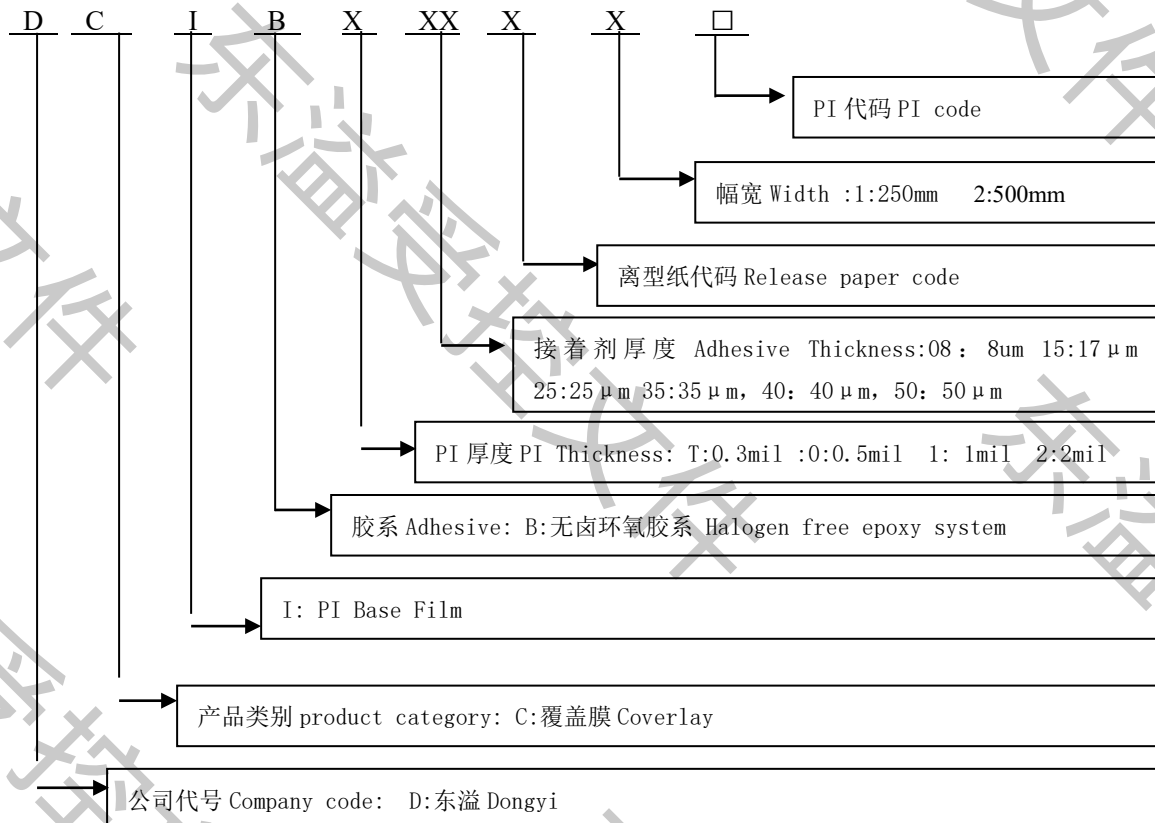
D C I B X XX X X □

PI 代码 PI code

幅宽 Width :1:250mm 2:500mm

离型纸代码 Release paper code

接着剂厚度 Adhesive Thickness:08：8um 15:17μm 25:25μm 35:35μm，40：40μm，50：50μm

PI 厚度 PI Thickness: T:0.3mil :0:0.5mil 1: 1mil 2:2mil

胶系 Adhesive: B:无卤环氧胶系 Halogen free epoxy system

I: PI Base Film

产品类别 product category: C:覆盖膜 Coverlay

公司代号 Company code: D:东溢 Dongyi